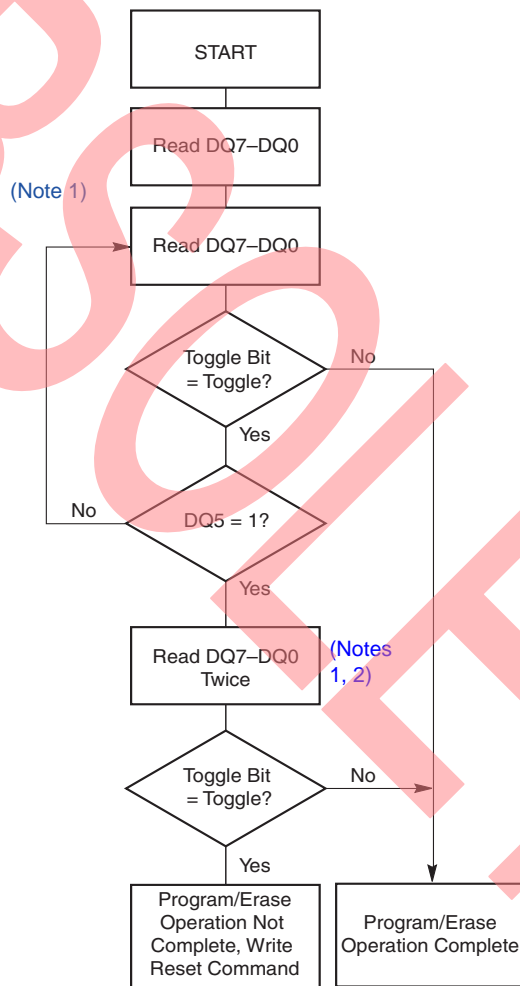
START

Read DQ7–DQ0

(Note 1)

Read DQ7–DQ0

Toggle Bit = Toggle?

No

Yes

No

DQ5 = 1?

Yes

Read DQ7–DQ0 Twice

(Notes 1, 2)

Toggle Bit = Toggle?

No

Yes

Program/Erase Operation Not Complete, Write Reset Command

Program/Erase Operation Complete